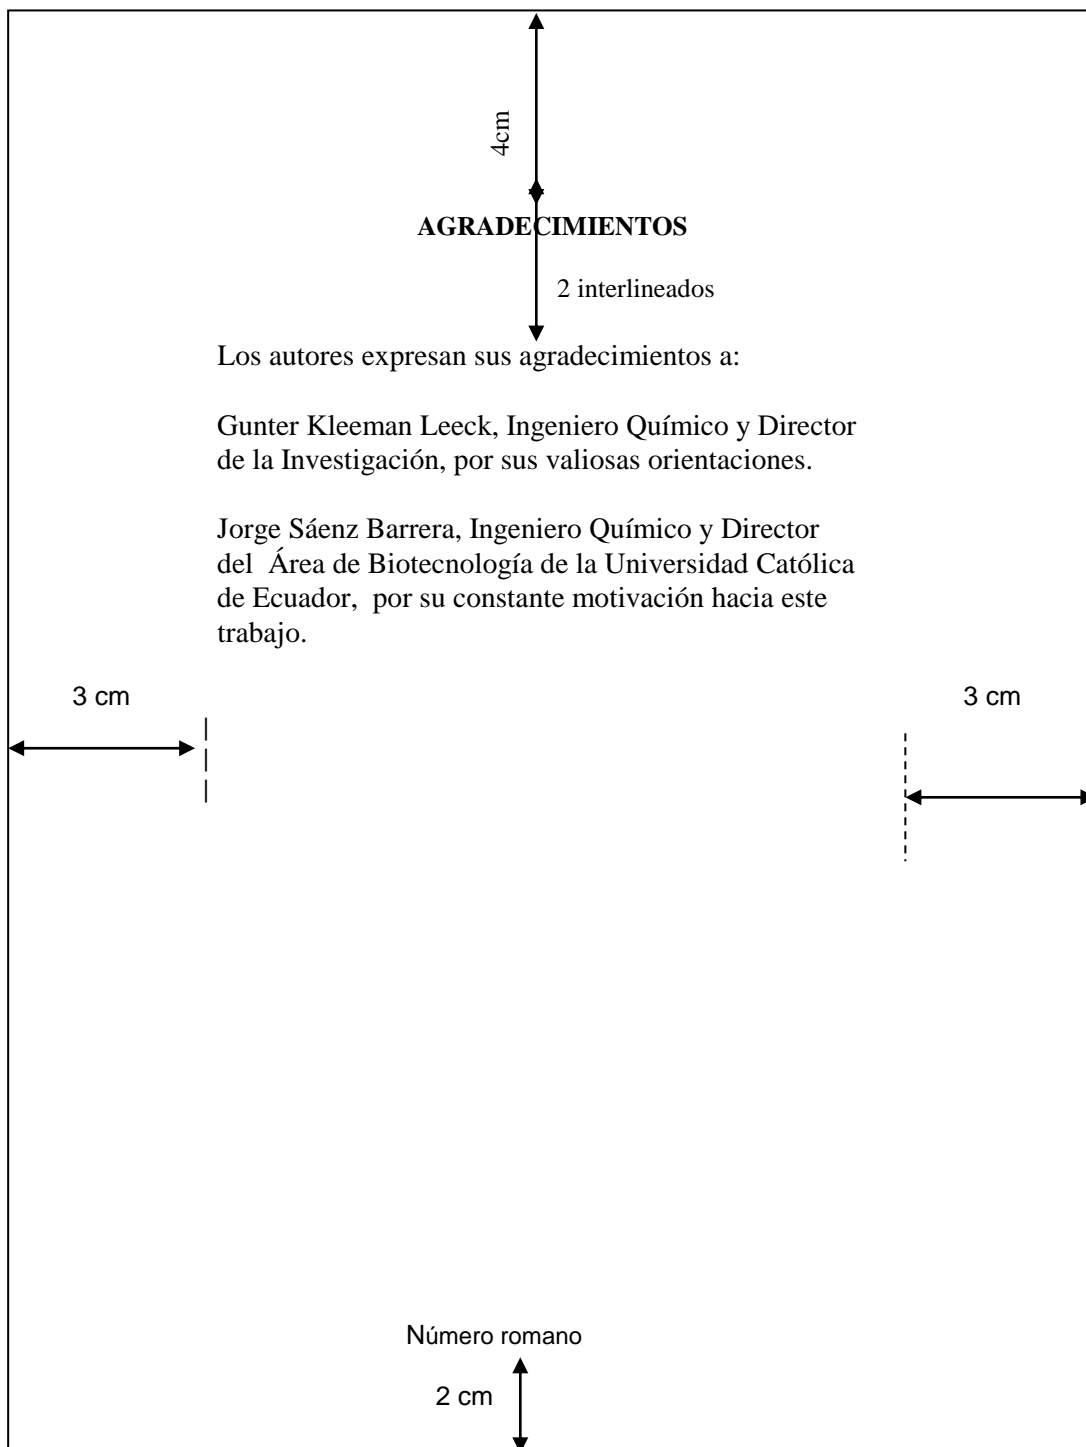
4cm

AGRADECIMIENTOS

2 interlineados

Los autores expresan sus agradecimientos a:

Gunter Kleeman Leeck, Ingeniero Químico y Director de la Investigación, por sus valiosas orientaciones.

Jorge Sáenz Barrera, Ingeniero Químico y Director del Área de Biotecnología de la Universidad Católica de Ecuador, por su constante motivación hacia este trabajo.

3 cm

3 cm

Número romano

2 cm